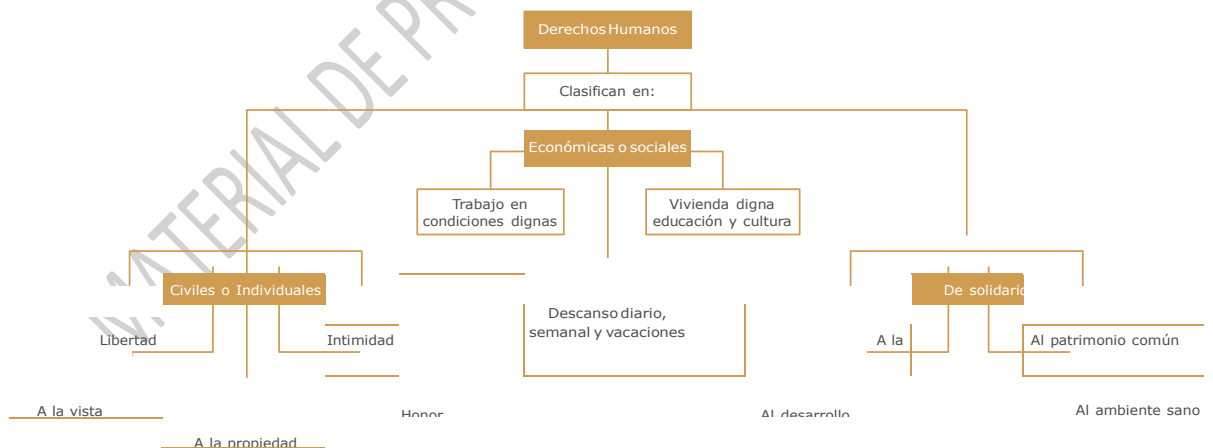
Derechos Humanos

Clasifican en:

Económicas o sociales

Trabajo en condiciones dignas

Vivienda digna educación y cultura

Civiles o Individuales

Descanso diario, semanal y vacaciones

De solidario

Libertad

Intimidad

A la

Al patrimonio común

A la vista

Honor

Al desarrollo

Al ambiente sano

A la propiedad

MATERIAL DE PR